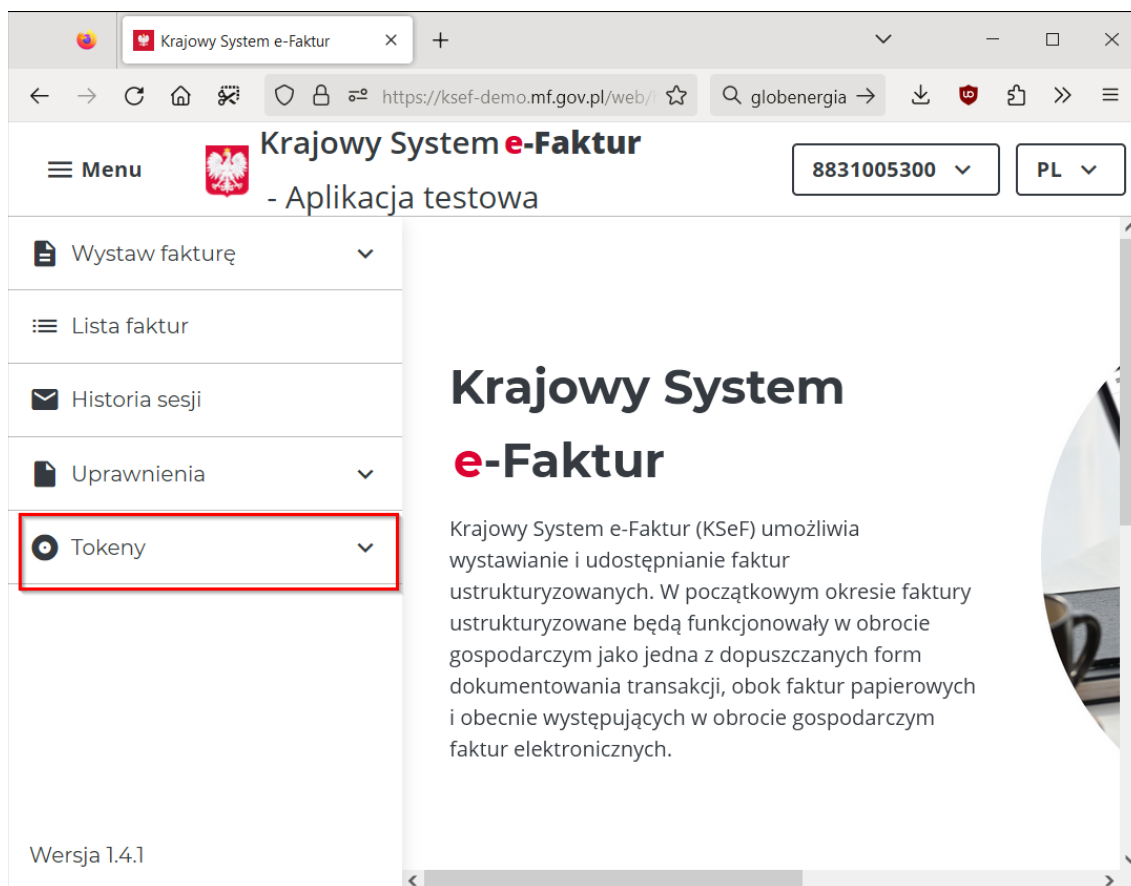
Krajowy System e-Faktur

https://ksef-demo.mf.gov.pl/web/

globenergia

Menu

Krajowy System e-Faktur
- Aplikacja testowa

8831005300

PL

Wystaw fakturę

Lista faktur

Historia sesji

Uprawnienia

Tokeny

Wersja 1.4.1

Krajowy System e-Faktur

Krajowy System e-Faktur (KSeF) umożliwia wystawianie i udostępnianie faktur ustrukturyzowanych. W początkowym okresie faktury ustrukturyzowane będą funkcjonowały w obrocie gospodarczym jako jedna z dopuszczanych form dokumentowania transakcji, obok faktur papierowych i obecnie występujących w obrocie gospodarczym faktur elektronicznych.